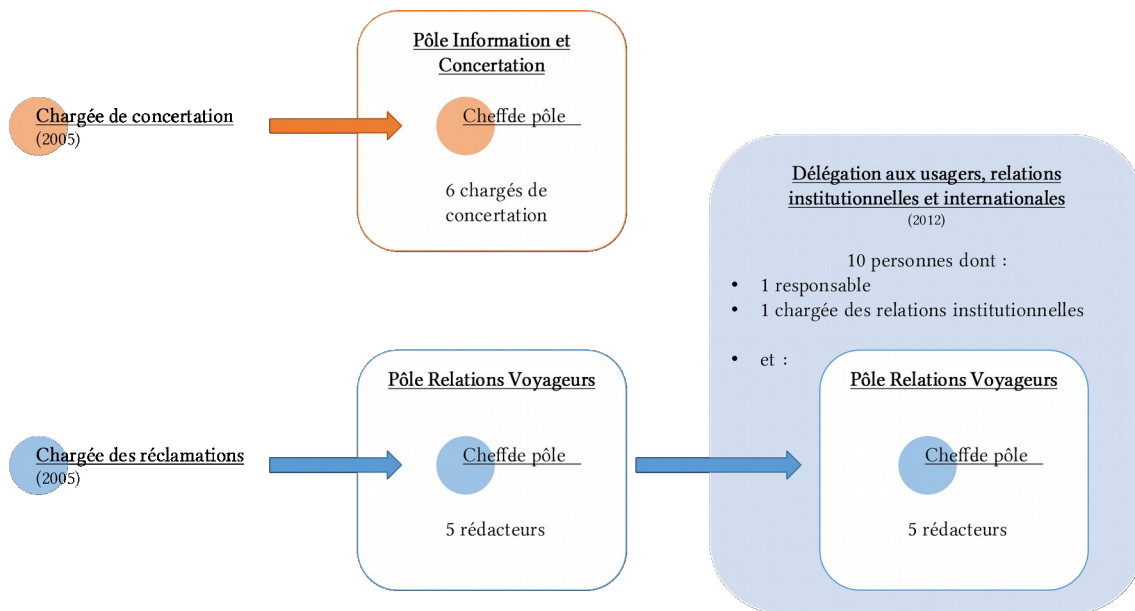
Chargée de concertation
(2005)

Pôle Information et Concertation

Cheffde pôle

6 chargés de concertation

Délégation aux usagers, relations institutionnelles et internationales
(2012)

10 personnes dont :
• 1 responsable
• 1 chargée des relations institutionnelles
• et :

Chargée des réclamations
(2005)

Pôle Relations Voyageurs

Cheffde pôle

5 rédacteurs

Pôle Relations Voyageurs

Cheffde pôle

5 rédacteurs